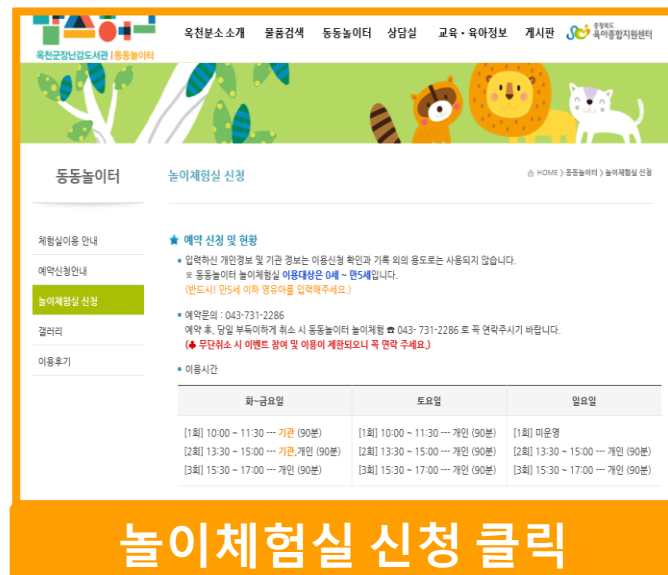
옥천군장난감도서관 | 동동놀이터

옥천분소 소개 물품검색 동동놀이터 상담실 교육·육아정보 게시판 충청북도 육아종합지원센터

동동놀이터

놀이체험실 신청

HOME > 동동놀이터 > 놀이체험실 신청

체험실이용 안내
예약신청안내
놀이체험실 신청
갤러리
이용후기

★ 예약 신청 및 현황

• 입력하신 개인정보 및 기관 정보는 이용신청 확인과 기록 외의 용도로는 사용되지 않습니다.
※ 동동놀이터 놀이체험실 이용대상은 0세 ~ 만5세입니다.
(반드시! 만5세 이하 영유아를 입력해주세요.)

• 예약문의 : 043-731-2286
예약 후, 당일 부득이하게 취소 시 동동놀이터 놀이체험 ☎ 043- 731-2286 로 꼭 연락주시기 바랍니다.
(♣ 무단취소 시 이벤트 참여 및 이용이 제한되오니 꼭 연락 주세요.)

• 이용시간

| 화~금요일 | 토요일 | 일요일 |
|---|---|---|
| [1회] 10:00 ~ 11:30 --- 기관 (90분) | [1회] 10:00 ~ 11:30 --- 개인 (90분) | [1회] 미운영 |
| [2회] 13:30 ~ 15:00 --- 기관,개인 (90분) | [2회] 13:30 ~ 15:00 --- 개인 (90분) | [2회] 13:30 ~ 15:00 --- 개인 (90분) |
| [3회] 15:30 ~ 17:00 --- 개인 (90분) | [3회] 15:30 ~ 17:00 --- 개인 (90분) | [3회] 15:30 ~ 17:00 --- 개인 (90분) |

놀이체험실 신청 클릭